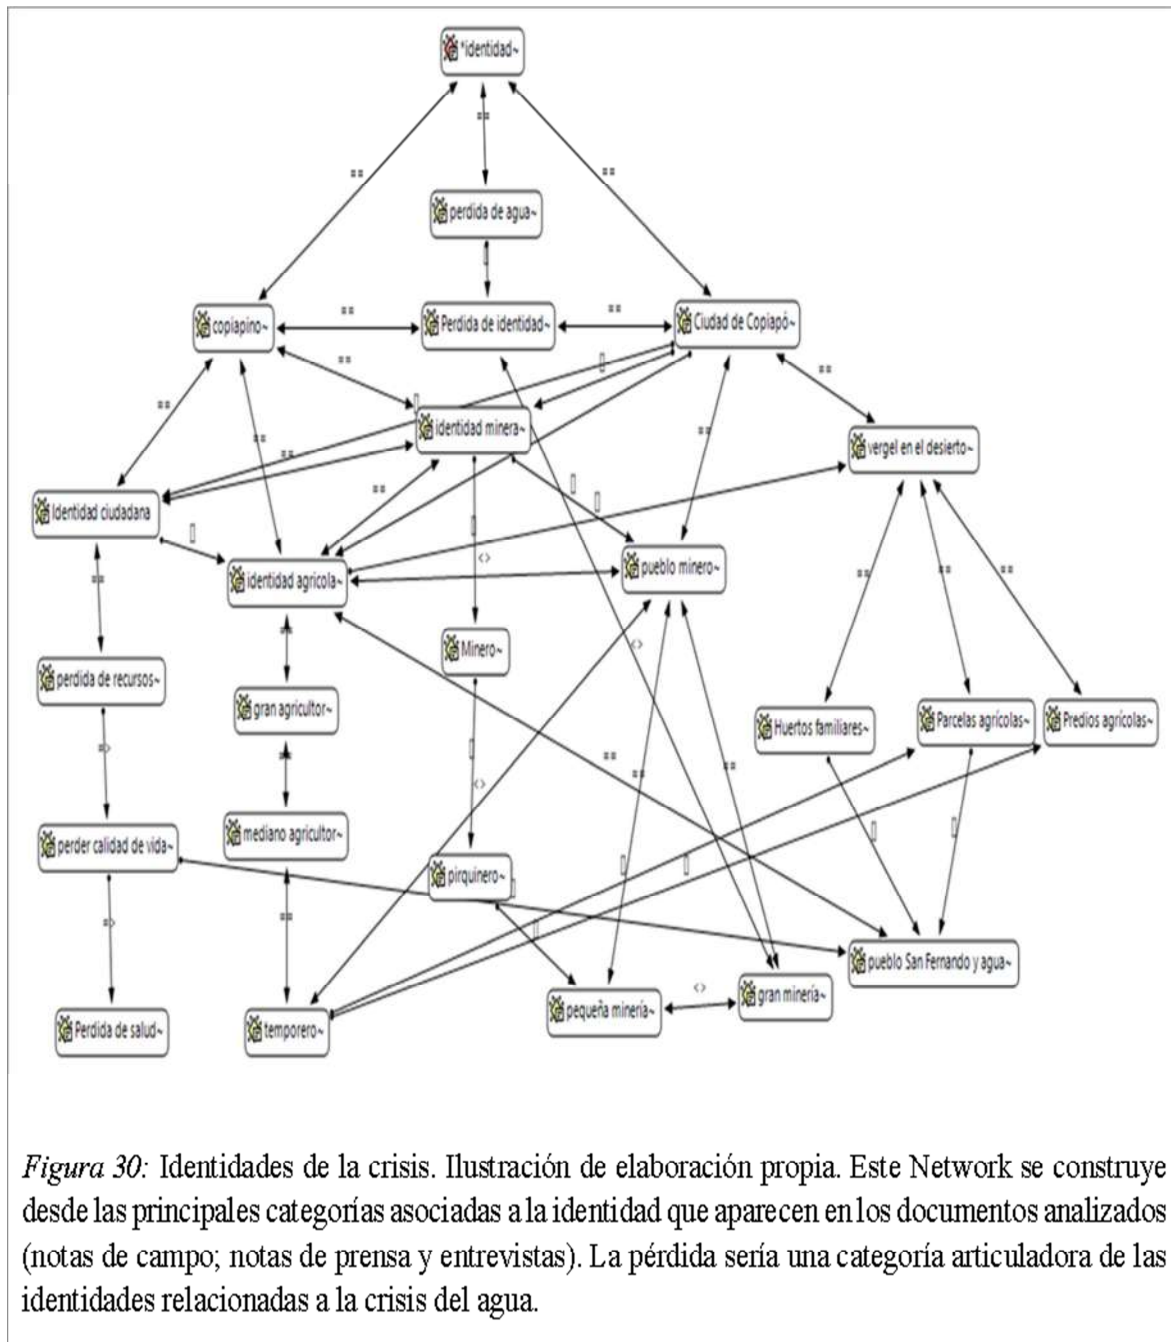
*identidad~

perdida de agua~

copiapino~

Perdida de identidad~

Ciudad de Copiapó~

identidad minera~

vergel en el desierto~

Identidad ciudadana

identidad agrícola~

pueblo minero~

Minero~

perdida de recursos~

gran agricultor~

Huertos familiares~

Parcelas agrícolas~

Predios agrícolas~

perder calidad de vida~

mediano agricultor~

pirquinero~

pueblo San Fernando y agua~

Perdida de salud~

temporero~

pequeña minería~

gran minería~

== == == == == == == == == == == == == == == == == == == == <> <> <> <> => =>

*Figura 30:* Identidades de la crisis. Ilustración de elaboración propia. Este Network se construye desde las principales categorías asociadas a la identidad que aparecen en los documentos analizados (notas de campo; notas de prensa y entrevistas). La pérdida sería una categoría articuladora de las identidades relacionadas a la crisis del agua.